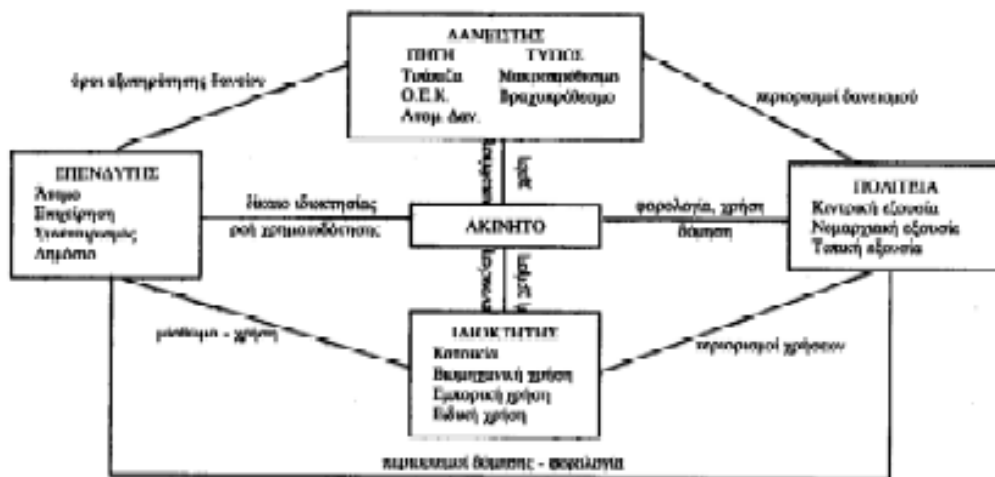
ΔΑΝΕΙΣΤΗΣ
ΠΗΓΗ ΤΥΠΟΣ
Τράπεζα Μακροπρόθεσμο
Ο.Ε.Κ. Βραχυπρόθεσμο
Ατομ. Δαν.

όροι εξυπηρέτησης δανείου

περιορισμοί δανεισμού

ΕΠΕΝΔΥΤΗΣ
Άτομο
Επιχείρηση
Συνεταιρισμός
Δημόσιο

δίκαιο ιδιοκτησίας
ροή χρηματοδότησης

ΑΚΙΝΗΤΟ

φορολογία, χρήση
δόμηση

ΠΟΛΙΤΕΙΑ
Κεντρική εξουσία
Νομαρχιακή εξουσία
Τοπική εξουσία

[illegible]
χρήση
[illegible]
χρήση

μίσθωμα - χρήση

ΙΔΙΟΚΤΗΤΗΣ
Κατοικία
Βιομηχανική χρήση
Εμπορική χρήση
Ειδική χρήση

περιορισμοί χρήσεων

περιορισμοί δόμησης - φορολογία